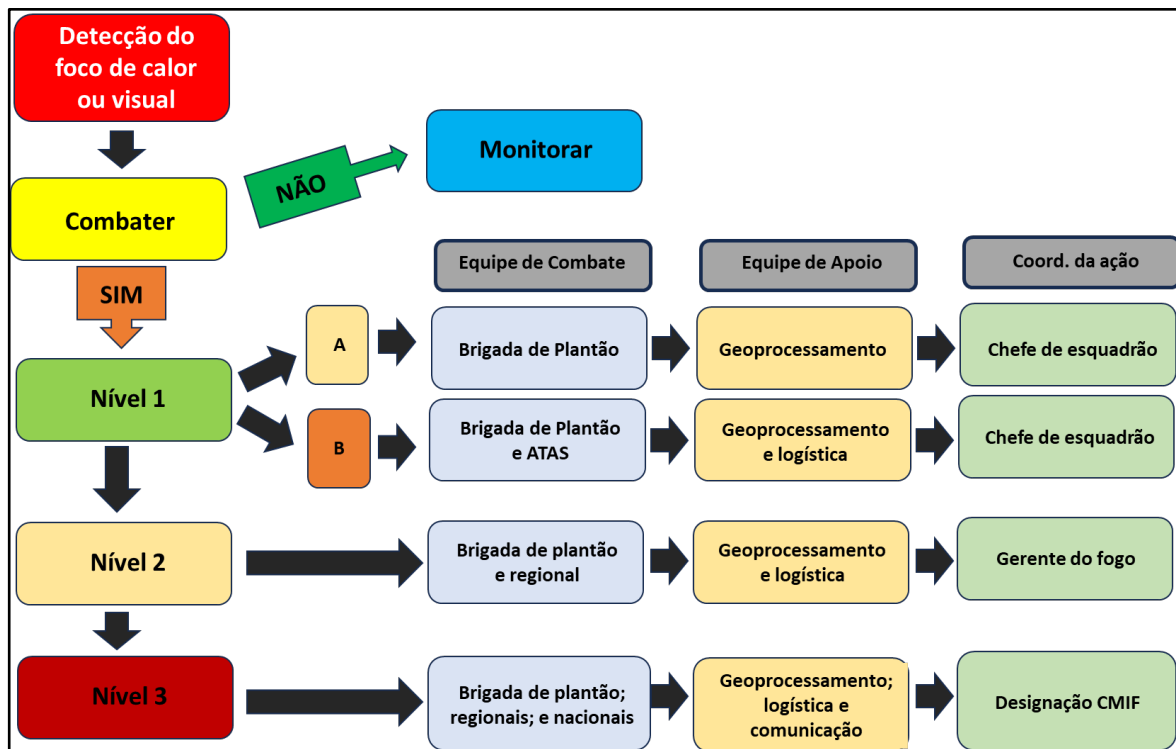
Detecção do foco de calor ou visual

Combater

NÃO

Monitorar

SIM

Equipe de Combate

Equipe de Apoio

Coord. da ação

Nível 1

A

Brigada de Plantão

Geoprocessamento

Chefe de esquadrão

B

Brigada de Plantão e ATAS

Geoprocessamento e logística

Chefe de esquadrão

Nível 2

Brigada de plantão e regional

Geoprocessamento e logística

Gerente do fogo

Nível 3

Brigada de plantão; regionais; e nacionais

Geoprocessamento; logística e comunicação

Designação CMIF